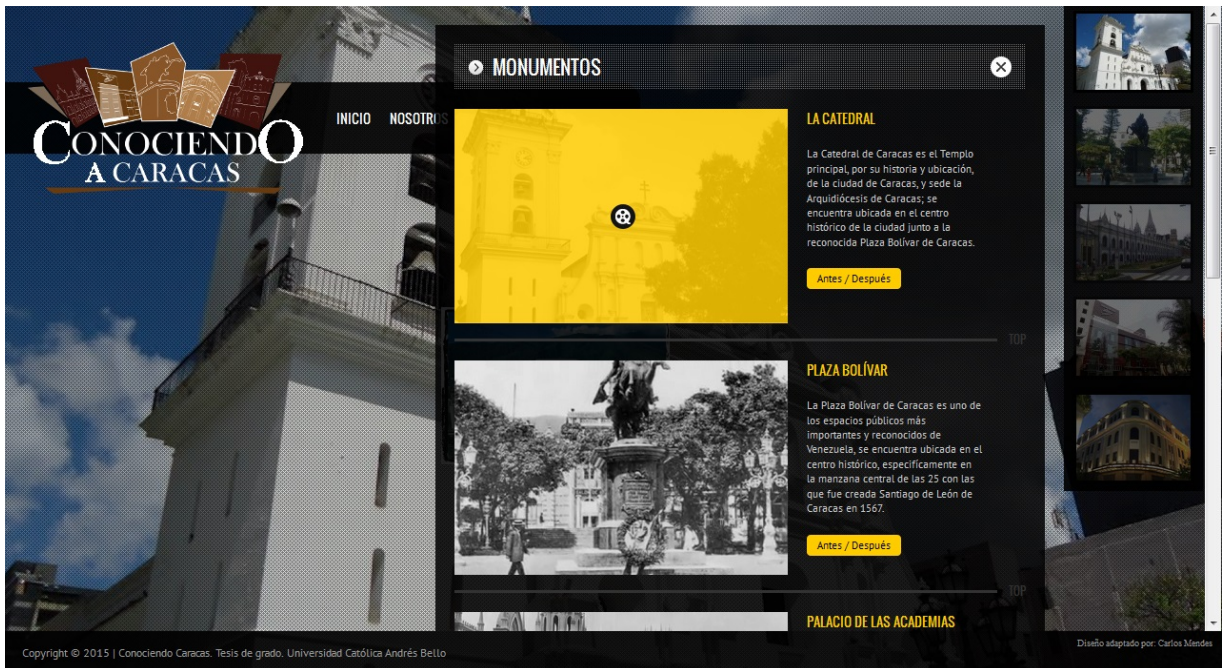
CONOCIENDO A CARACAS

INICIO NOSOTROS

MONUMENTOS

LA CATEDRAL

La Catedral de Caracas es el Templo principal, por su historia y ubicación, de la ciudad de Caracas, y sede la Arquidiócesis de Caracas; se encuentra ubicada en el centro histórico de la ciudad junto a la reconocida Plaza Bolívar de Caracas.

Antes / Después

TOP

PLAZA BOLÍVAR

La Plaza Bolívar de Caracas es uno de los espacios públicos más importantes y reconocidos de Venezuela, se encuentra ubicada en el centro histórico, específicamente en la manzana central de las 25 con las que fue creada Santiago de León de Caracas en 1567.

Antes / Después

TOP

PALACIO DE LAS ACADEMIAS

Copyright © 2015 | Conociendo Caracas. Tesis de grado. Universidad Católica Andrés Bello

Diseño adaptado por: Carlos Mendes